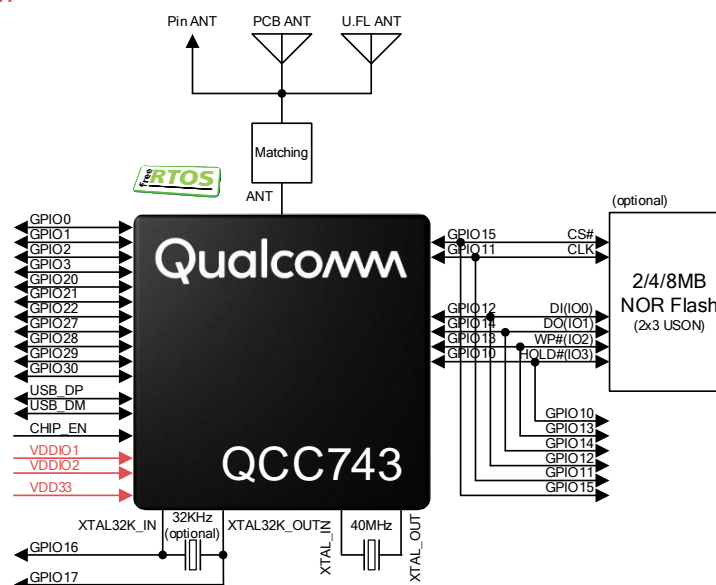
Pin ANT
PCB ANT
U.FL ANT
Matching
ANT
free RTOS
GPIO0
GPIO1
GPIO2
GPIO3
GPIO20
GPIO21
GPIO22
GPIO27
GPIO28
GPIO29
GPIO30
USB_DP
USB_DM
CHIP_EN
VDDIO1
VDDIO2
VDD33
Qualcomm
QCC743
GPIO15
GPIO11
GPIO12
GPIO14
GPIO13
GPIO10
CS#
CLK
DI(IO0)
DO(IO1)
WP#(IO2)
HOLD#(IO3)
(optional)
2/4/8MB
NOR Flash
(2x3 USON)
GPIO10
GPIO13
GPIO14
GPIO12
GPIO11
GPIO15
XTAL32K_IN
32KHz
(optional)
XTAL32K_OUT
40MHz
XTAL_IN
XTAL_OUT
GPIO16
GPIO17